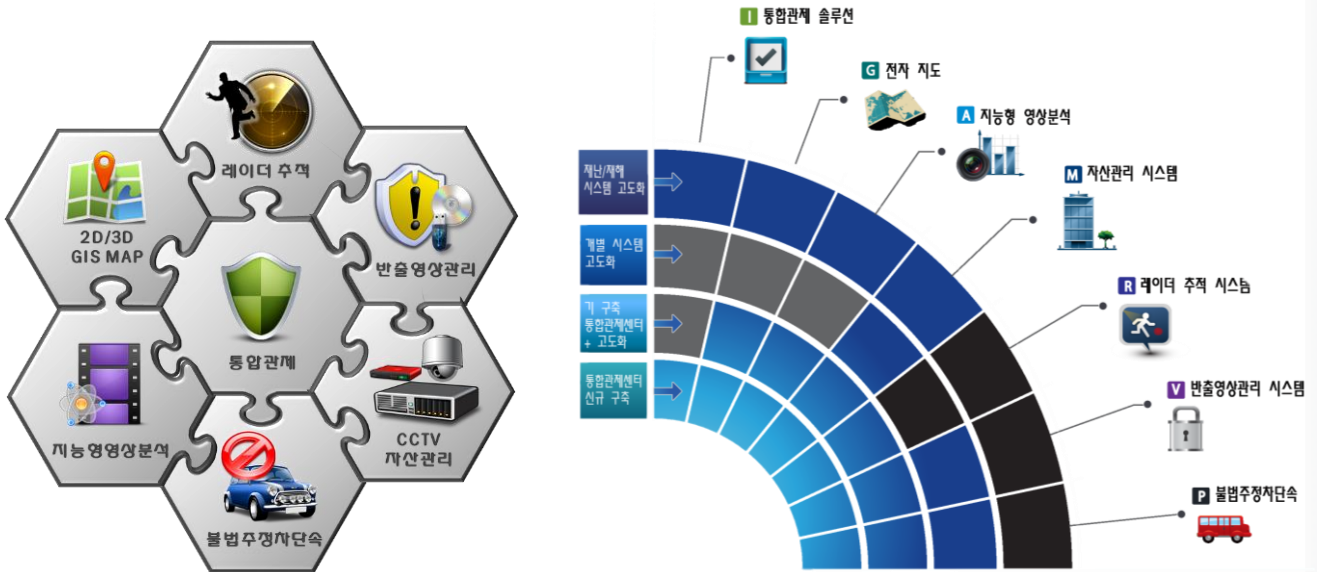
레이더 추적

2D/3D GIS MAP

반출영상관리

통합관제

지능형영상분석

CCTV 자산관리

불법주정차단속

I 통합관제 솔루션

G 전자 지도

A 지능형 영상분석

M 자산관리 시스템

R 레이더 추적 시스템

V 반출영상관리 시스템

P 불법주정차단속

재난/재해 시스템 고도화

개별 시스템 고도화

기 구축 통합관제센터 + 고도화

통합관제센터 신규 구축